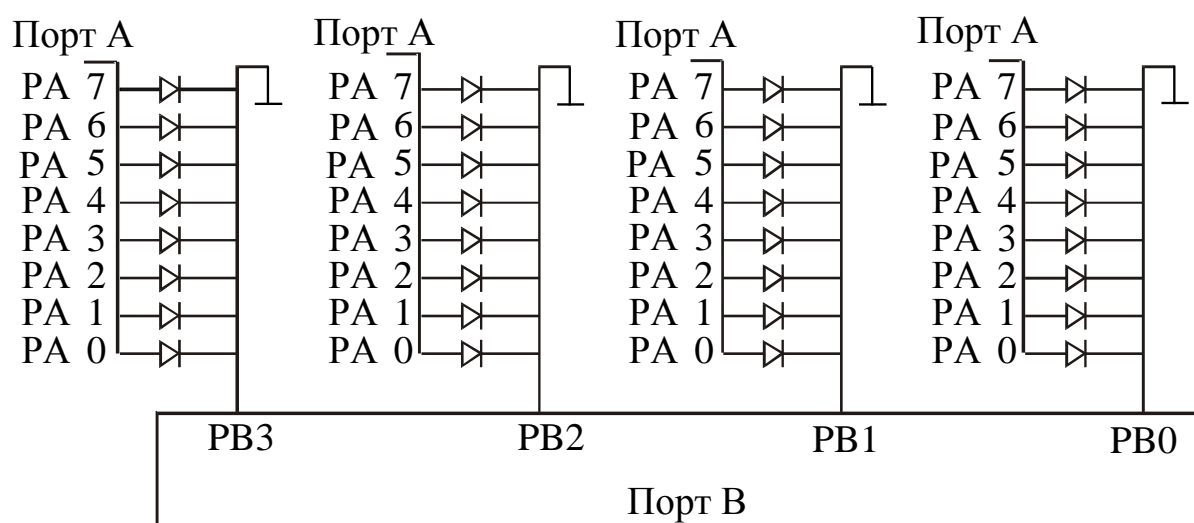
Порт А
PA 7
PA 6
PA 5
PA 4
PA 3
PA 2
PA 1
PA 0

Порт А
PA 7
PA 6
PA 5
PA 4
PA 3
PA 2
PA 1
PA 0

Порт А
PA 7
PA 6
PA 5
PA 4
PA 3
PA 2
PA 1
PA 0

Порт А
PA 7
PA 6
PA 5
PA 4
PA 3
PA 2
PA 1
PA 0

PB3
PB2
PB1
PB0

Порт В